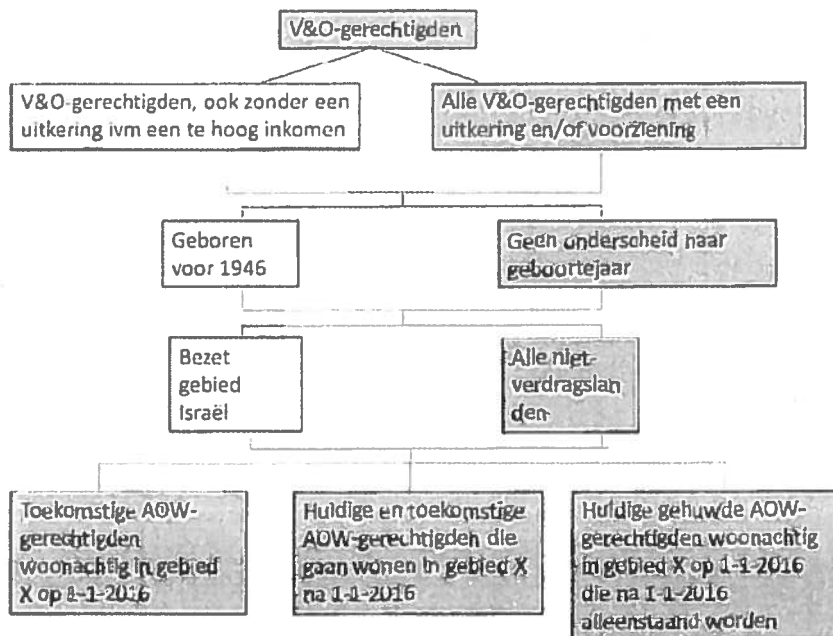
V&O-gerechtigden

V&O-gerechtigden, ook zonder een uitkering ivm een te hoog inkomen

Alle V&O-gerechtigden met een uitkering en/of voorziening

Geboren voor 1946

Geen onderscheid naar geboortejaar

Bezet gebied Israël

Alle niet-verdragslanden

Toekomstige AOW-gerechtigden woonachtig in gebied X op 1-1-2016

Huidige en toekomstige AOW-gerechtigden die gaan wonen in gebied X na 1-1-2016

Huidige gehuwde AOW-gerechtigden woonachtig in gebied X op 1-1-2016 die na 1-1-2016 alleenstaand worden